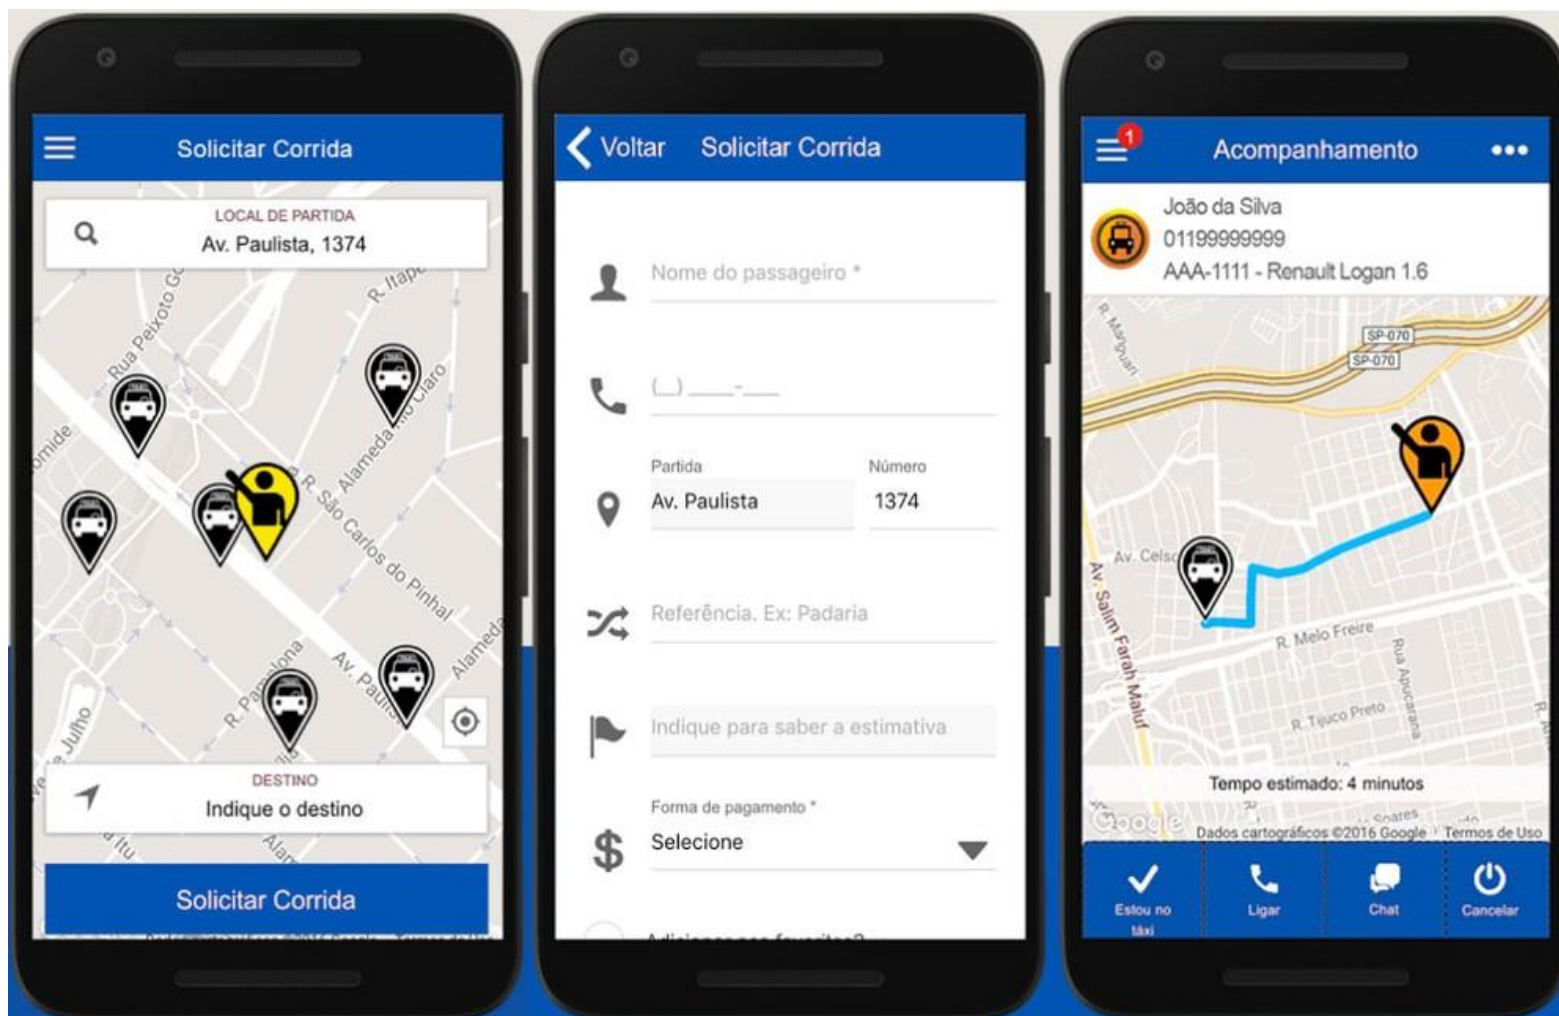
Solicitar Corrida

LOCAL DE PARTIDA
Av. Paulista, 1374

Rua Peixoto Go
R. Itapé
Alameda Rio Claro
omide
R. São Carlos do Pinhal
Av. Paulista
Alameda
R. Pamplona
Julho

DESTINO
Indique o destino

Solicitar Corrida

Voltar Solicitar Corrida

Nome do passageiro *

(__) ____-____

Partida
Av. Paulista
Número
1374

Referência. Ex: Padaria

Indique para saber a estimativa

Forma de pagamento *
Selecione

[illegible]

1
Acompanhamento

João da Silva
01199999999
AAA-1111 - Renault Logan 1.6

SP-070
SP-070
R. Marguari
Av. Celso
Av. Salim Farah Maluf
R. Melo Freire
Rua Apucarana
R. Tejuco Preto

Tempo estimado: 4 minutos
Google Dados cartográficos ©2016 Google Termos de Uso

Estou no táxi
Ligar
Chat
Cancelar